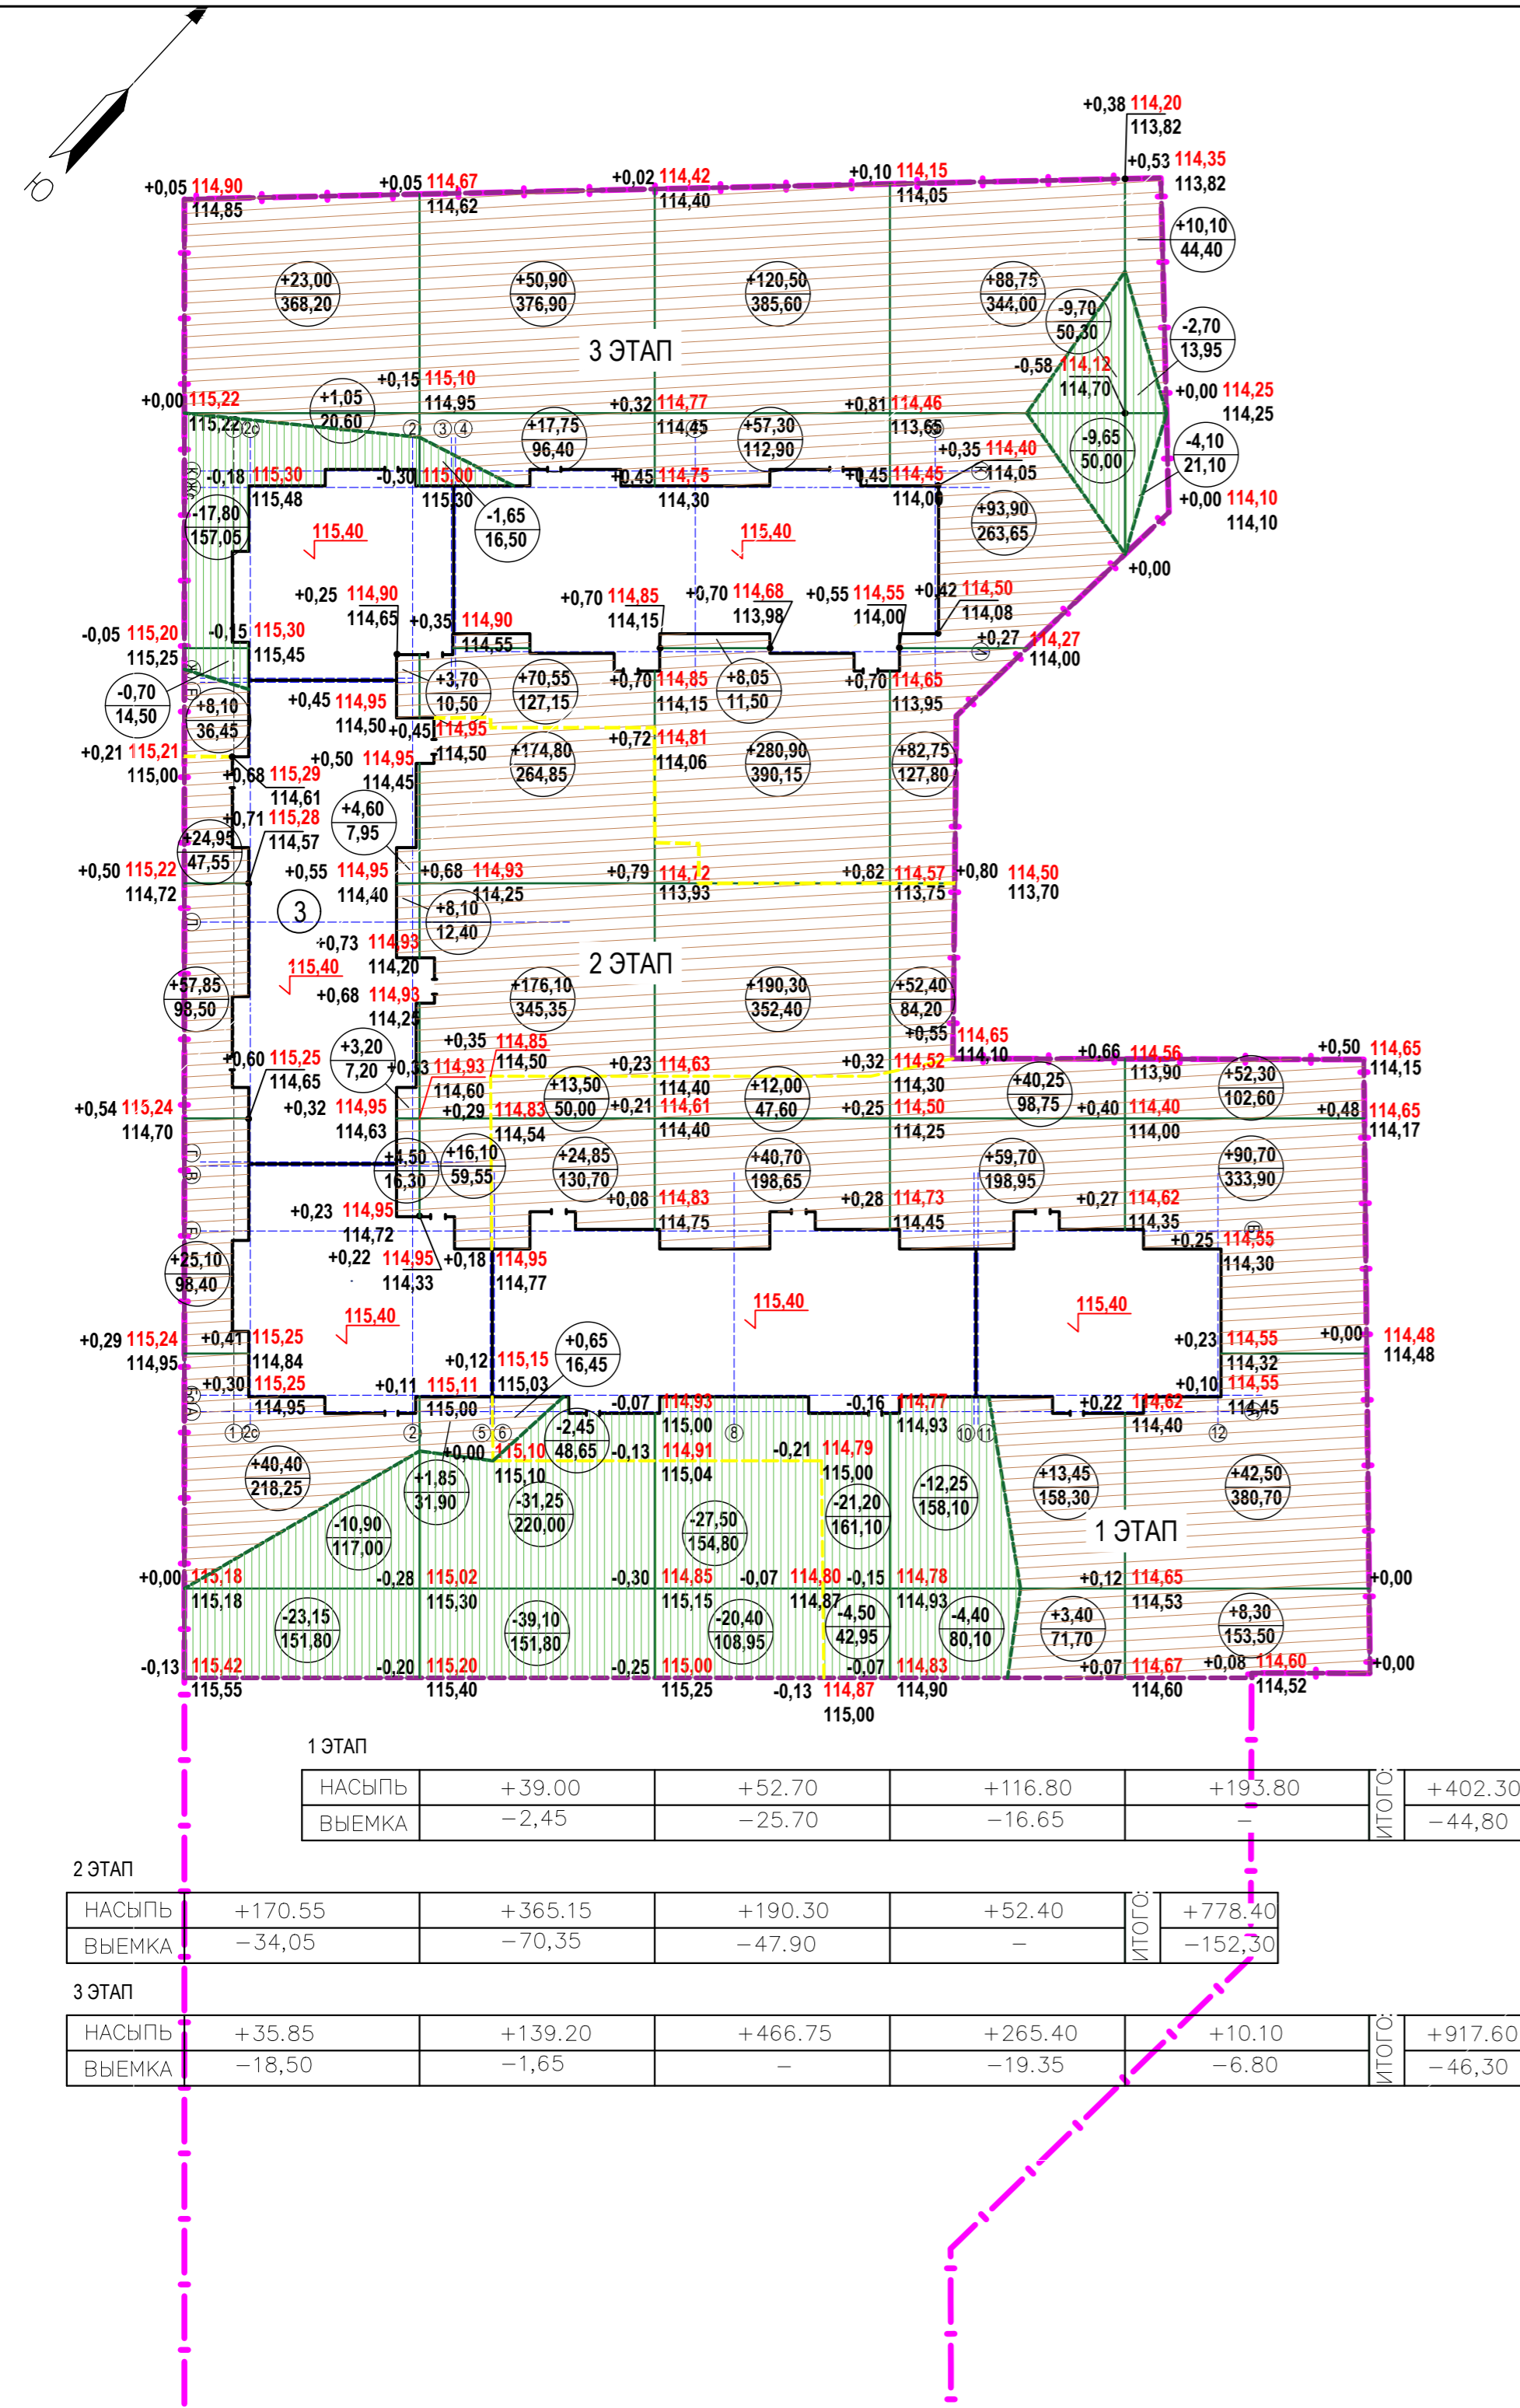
Ю

+0,38 114,20
113,82
+0,53 114,35
113,82

+0,05 114,90
114,85
+0,05 114,67
114,62
+0,02 114,42
114,40
+0,10 114,15
114,05

+10,10
44,40

+23,00
368,20
+50,90
376,90
+120,50
385,60
+88,75
344,00
-9,70
50,30
-2,70
13,95

3 ЭТАП

-0,58 114,12
114,70
+0,00 114,25
114,25

+0,00 115,22
115,22
+1,05
20,60
+0,15 115,10
114,95
+17,75
96,40
+0,32 114,77
114,45
+57,30
112,90
+0,81 114,46
113,65
-9,65
50,00
-4,10
21,10
+0,35 114,40
114,05

-0,18 115,30
115,48
-0,30 115,00
115,30
+0,45 114,75
114,30
+0,45 114,45
114,00
+0,00 114,10
114,10

-17,80
157,05
115,40
-1,65
16,50
115,40
+93,90
263,65

+0,00

+0,25 114,90
114,65
+0,35 114,90
114,55
+0,70 114,85
114,15
+0,70 114,68
113,98
+0,55 114,55
114,00
+0,42 114,50
114,08
+0,27 114,27
114,00

-0,05 115,20
115,25
-0,15 115,30
115,45

-0,70
14,50
+8,10
36,45
+3,70
10,50
+70,55
127,15
+0,70 114,85
114,15
+8,05
11,50
+0,70 114,65
113,95

+0,45 114,95
114,50
+0,45 114,95
114,50
+174,80
264,85
+0,72 114,81
114,06
+280,90
390,15
+82,75
127,80

+0,21 115,21
115,00
+0,68 115,29
114,61
+0,50 114,95
114,45
+4,60
7,95
+0,71 115,28
114,57
+24,95
47,55

+0,50 115,22
114,72
+0,55 114,95
114,40
+0,68 114,93
114,25
+0,79 114,72
113,93
+0,82 114,57
113,75
+0,80 114,50
113,70

3
+8,10
12,40
+0,73 114,93
114,20
115,40
2 ЭТАП
+0,68 114,93
114,25
+57,85
98,50
+176,10
345,35
+190,30
352,40
+52,40
84,20
+0,55 114,65
114,10

+0,35 114,85
114,50
+3,20
7,20
+0,60 115,25
114,65
+0,33 114,93
114,60
+0,23 114,63
114,40
+0,32 114,52
114,30
+0,66 114,56
113,90
+40,25
98,75
+52,30
102,60
+0,50 114,65
114,15

+0,54 115,24
114,70
+0,32 114,95
114,63
+0,29 114,83
114,54
+13,50
50,00
+0,21 114,61
114,40
+12,00
47,60
+0,25 114,50
114,25
+0,40 114,40
114,00
+0,48 114,65
114,17

+4,50
16,30
+16,10
59,55
+24,85
130,70
+40,70
198,65
+59,70
198,95
+90,70
333,90

+0,23 114,95
114,72
+0,08 114,83
114,75
+0,28 114,73
114,45
+0,27 114,62
114,35
+0,25 114,55
114,30

+25,10
98,40
+0,22 114,95
114,33
+0,18 114,95
114,77
115,40
115,40
115,40

+0,29 115,24
114,95
+0,41 115,25
114,84
+0,65
16,45
+0,23 114,55
114,32
+0,00 114,48
114,48

+0,30 115,25
114,95
+0,11 115,11
115,00
+0,12 115,15
115,03
-0,07 114,93
115,00
-0,16 114,77
114,93
+0,22 114,62
114,40
+0,10 114,55
114,45

+40,40
218,25
+0,00 115,10
115,10
-2,45
48,65
-0,13 114,91
115,04
-0,21 114,79
115,00
+1,85
31,90
-31,25
220,00
-27,50
154,80
-21,20
161,10
-12,25
158,10
+13,45
158,30
+42,50
380,70
-10,90
117,00

1 ЭТАП

+0,00 115,18
115,18
-0,28 115,02
115,30
-0,30 114,85
115,15
-0,07 114,80
114,87
-0,15 114,78
114,93
+0,12 114,65
114,53
+0,00

-23,15
151,80
-39,10
151,80
-20,40
108,95
-4,50
42,95
-4,40
80,10
+3,40
71,70
+8,30
153,50

-0,13 115,42
115,55
-0,20 115,20
115,40
-0,25 115,00
115,25
-0,07 114,83
114,90
-0,13 114,87
115,00
+0,07 114,67
114,60
+0,08 114,60
114,52
+0,00

1 ЭТАП

| НАСЫПЬ | +39.00 | +52.70 | +116.80 | +193.80 | ИТОГО: | +402.30 |
|---|---|---|---|---|---|---|
| ВЫЕМКА | −2,45 | −25.70 | −16.65 | − | | −44,80 |

2 ЭТАП

| НАСЫПЬ | +170.55 | +365.15 | +190.30 | +52.40 | ИТОГО: | +778.40 |
|---|---|---|---|---|---|---|
| ВЫЕМКА | −34,05 | −70,35 | −47.90 | − | | −152,30 |

3 ЭТАП

| НАСЫПЬ | +35.85 | +139.20 | +466.75 | +265.40 | +10.10 | ИТОГО: | +917.60 |
|---|---|---|---|---|---|---|---|
| ВЫЕМКА | −18,50 | −1,65 | − | −19.35 | −6.80 | | −46,30 |